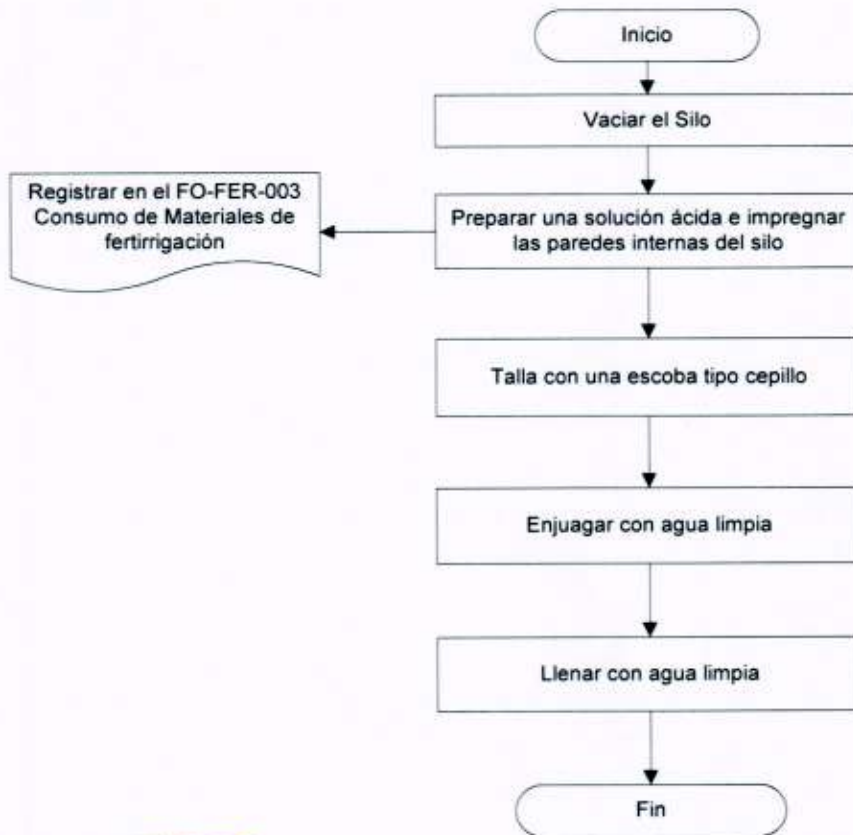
Inicio

Vaciar el Silo

Registrar en el FO-FER-003 Consumo de Materiales de fertirrigación

Preparar una solución ácida e impregnar las paredes internas del silo

Talla con una escoba tipo cepillo

Enjuagar con agua limpia

Llenar con agua limpia

Fin